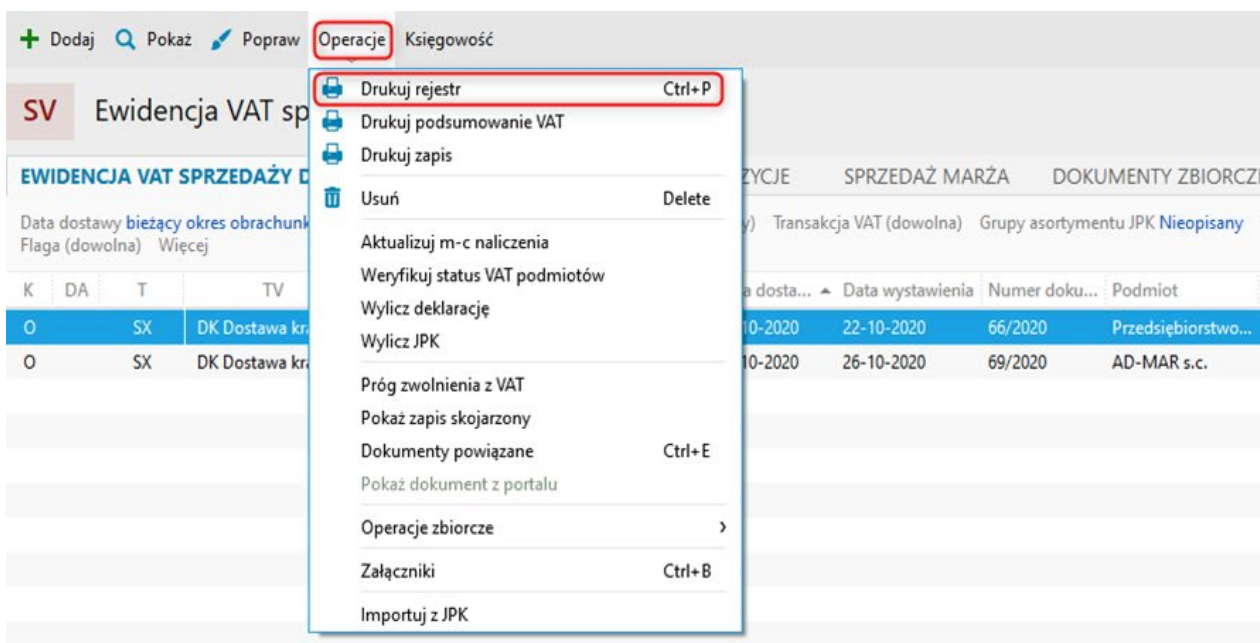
+ Dodaj Pokaż Popraw Operacje Księgowość

SV Ewidencja VAT sp

EWIDENCJA VAT SPRZEDAŻY D

Data dostawy bieżący okres obrachunk
Flaga (dowolna) Więcej

| K | DA | T | TV |
|---|---|---|---|
| O | | SX | DK Dostawa kr |
| O | | SX | DK Dostawa kr |

Drukuj rejestr Ctrl+P
Drukuj podsumowanie VAT
Drukuj zapis
Usuń Delete
Aktualizuj m-c naliczenia
Weryfikuj status VAT podmiotów
Wylicz deklarację
Wylicz JPK
Próg zwolnienia z VAT
Pokaż zapis skojarzony
Dokumenty powiązane Ctrl+E
Pokaż dokument z portalu
Operacje zbiorcze ›
Załączniki Ctrl+B
Importuj z JPK

YCJE SPRZEDAŻ MARŻA DOKUMENTY ZBIORCZ

y) Transakcja VAT (dowolna) Grupy asortymentu JPK Nieopisany

| a dosta... | Data wystawienia | Numer doku... | Podmiot |
|---|---|---|---|
| 10-2020 | 22-10-2020 | 66/2020 | Przedsiębiorstwo... |
| 10-2020 | 26-10-2020 | 69/2020 | AD-MAR s.c. |